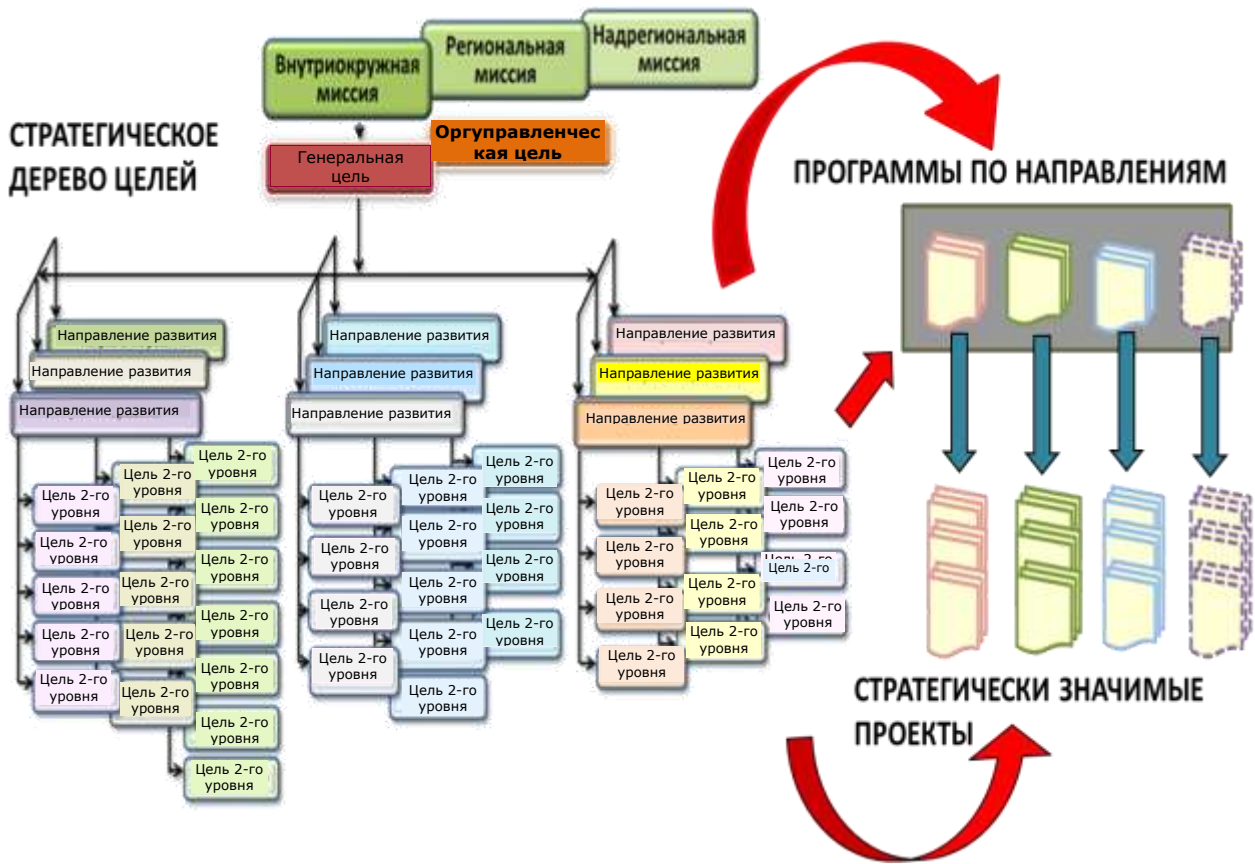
Внутриокружная миссия

Региональная миссия

Надрегиональная миссия

СТРАТЕГИЧЕСКОЕ ДЕРЕВО ЦЕЛЕЙ

Генеральная цель

Оргуправленческая цель

ПРОГРАММЫ ПО НАПРАВЛЕНИЯМ

Направление развития
Направление развития
Направление развития

Цель 2-го уровня
Цель 2-го уровня
Цель 2-го уровня
Цель 2-го уровня
Цель 2-го уровня
Цель 2-го уровня
Цель 2-го уровня
Цель 2-го уровня
Цель 2-го уровня
Цель 2-го уровня
Цель 2-го уровня
Цель 2-го уровня
Цель 2-го уровня
Цель 2-го уровня
Цель 2-го уровня
Цель 2-го уровня
Цель 2-го уровня

Направление развития
Направление развития
Направление развития

Цель 2-го уровня
Цель 2-го уровня
Цель 2-го уровня
Цель 2-го уровня
Цель 2-го уровня
Цель 2-го уровня
Цель 2-го уровня
Цель 2-го уровня
Цель 2-го уровня
Цель 2-го уровня
Цель 2-го уровня
Цель 2-го уровня
Цель 2-го уровня
Цель 2-го уровня

Направление развития
Направление развития
Направление развития

Цель 2-го уровня
Цель 2-го уровня
Цель 2-го уровня
Цель 2-го уровня
Цель 2-го уровня
Цель 2-го уровня
Цель 2-го уровня
Цель 2-го уровня
Цель 2-го уровня
Цель 2-го уровня
Цель 2-го уровня
Цель 2-го
Цель 2-го уровня

СТРАТЕГИЧЕСКИ ЗНАЧИМЫЕ ПРОЕКТЫ